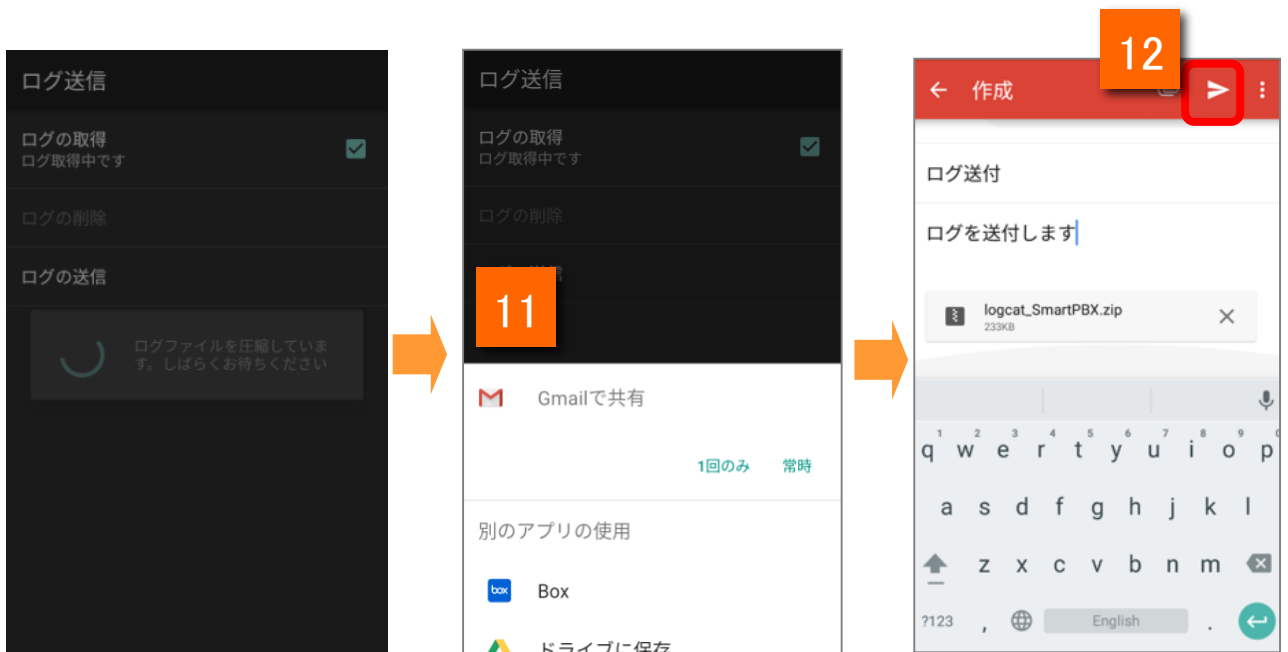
ログ送信

ログの取得
ログ取得中です

ログの削除

ログの送信

ログファイルを圧縮しています。しばらくお待ちください

ログ送信

ログの取得
ログ取得中です

ログの削除

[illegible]

11

Gmailで共有

1回のみ 常時

別のアプリの使用

box Box

ドライブに保存

12

作成

ログ送付

ログを送付します

logcat_SmartPBX.zip
233KB

q w e r t y u i o p
a s d f g h j k l
z x c v b n m
?123 , English .